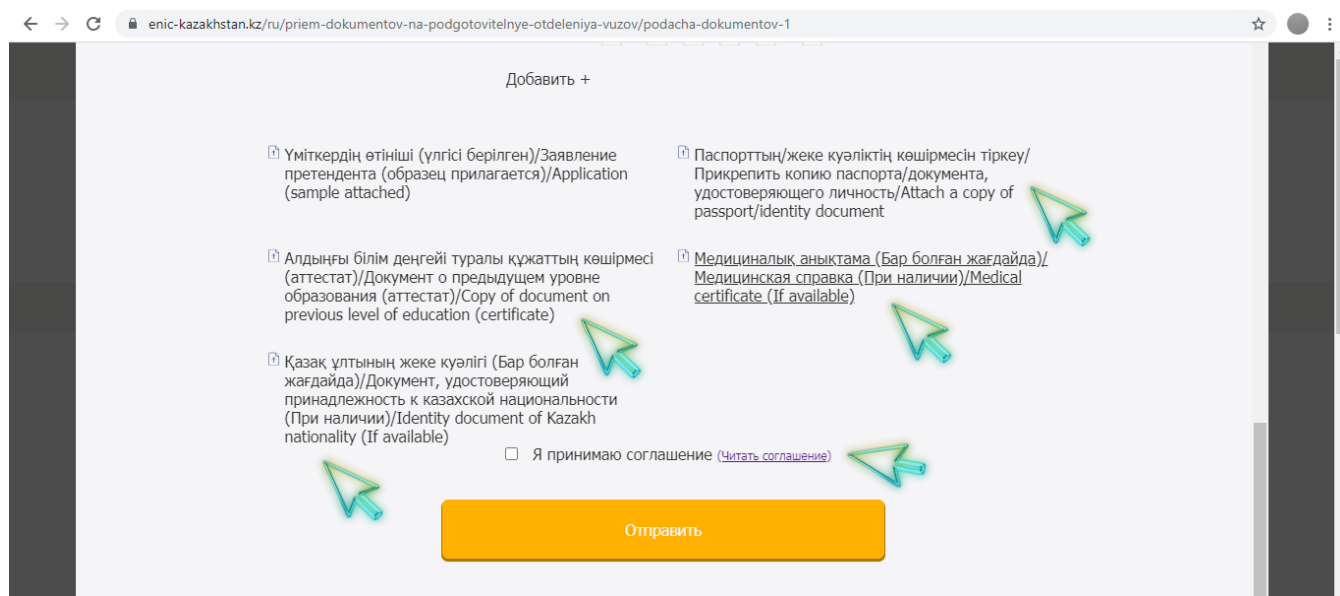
enic-kazakhstan.kz/ru/priem-dokumentov-na-podgotovitelnye-otdeleniya-vuzov/podacha-dokumentov-1

Добавить +

Үміткердің өтініші (үлгісі берілген)/Заявление претендента (образец прилагается)/Application (sample attached)

Паспорттың/жеке куәліктің көшірмесін тіркеу/Прикрепить копию паспорта/документа, удостоверяющего личность/Attach a copy of passport/identity document

Алдыңғы білім деңгейі туралы құжаттың көшірмесі (аттестат)/Документ о предыдущем уровне образования (аттестат)/Copy of document on previous level of education (certificate)

Медициналық анықтама (Бар болған жағдайда)/Медицинская справка (При наличии)/Medical certificate (If available)

Қазақ ұлтының жеке куәлігі (Бар болған жағдайда)/Документ, удостоверяющий принадлежность к казахской национальности (При наличии)/Identity document of Kazakh nationality (If available)

Я принимаю соглашение (Читать соглашение)

Отправить